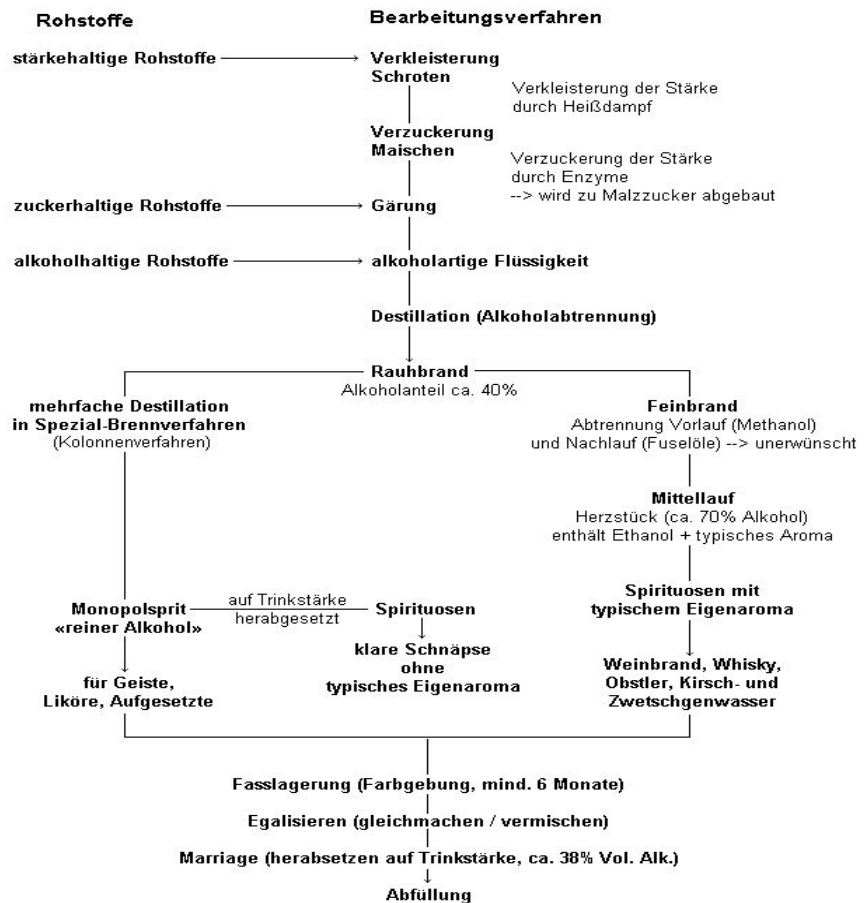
Rohstoffe

Bearbeitungsverfahren

stärkehaltige Rohstoffe

Verkleisterung
Schroten

Verkleisterung der Stärke durch Heißdampf

Verzuckerung
Maischen

Verzuckerung der Stärke durch Enzyme
--> wird zu Malzzucker abgebaut

zuckerhaltige Rohstoffe

Gärung

alkoholhaltige Rohstoffe

alkoholartige Flüssigkeit

Destillation (Alkoholabtrennung)

Rauhbrand
Alkoholanteil ca. 40%

mehrfache Destillation in Spezial-Brennverfahren
(Kolonnenverfahren)

Feinbrand
Abtrennung Vorlauf (Methanol) und Nachlauf (Fuselöle) --> unerwünscht

Mittellauf
Herzstück (ca. 70% Alkohol)
enthält Ethanol + typisches Aroma

Monopolsprit
«reiner Alkohol»

auf Trinkstärke
herabgesetzt

Spirituosen

Spirituosen mit typischem Eigenaroma

klare Schnäpse ohne typisches Eigenaroma

für Geiste, Liköre, Aufgesetzte

Weinbrand, Whisky, Obstler, Kirsch- und Zwetschgenwasser

Fasslagerung (Farbgebung, mind. 6 Monate)

Egalisieren (gleichmachen / vermischen)

Marriage (herabsetzen auf Trinkstärke, ca. 38% Vol. Alk.)

Abfüllung